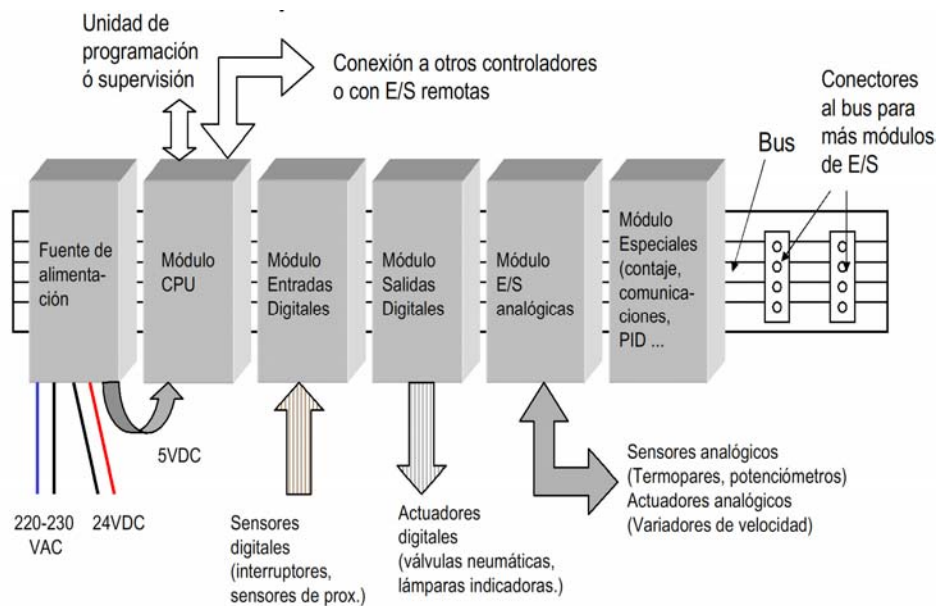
Unidad de programación ó supervisión

Conexión a otros controladores o con E/S remotas

Conectores al bus para más módulos de E/S

Bus

Fuente de alimentación

Módulo CPU

Módulo Entradas Digitales

Módulo Salidas Digitales

Módulo E/S analógicas

Módulo Especiales (contaje, comunicaciones, PID ...

5VDC

220-230 VAC

24VDC

Sensores digitales (interruptores, sensores de prox.)

Actuadores digitales (válvulas neumáticas, lámparas indicadoras.)

Sensores analógicos (Termopares, potenciómetros)
Actuadores analógicos (Variadores de velocidad)